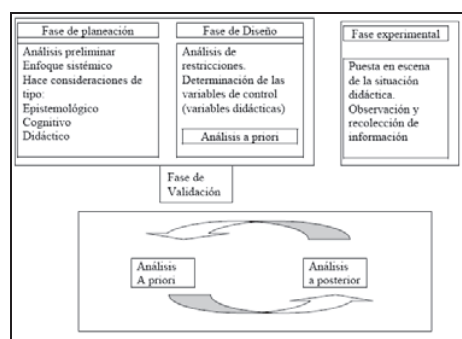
Fase de planeación

Análisis preliminar
Enfoque sistémico
Hace consideraciones de tipo:
Epistemológico
Cognitivo
Didáctico

Fase de Diseño

Análisis de restricciones.
Determinación de las variables de control (variables didácticas)

Análisis a priori

Fase experimental

Puesta en escena de la situación didáctica.
Observación y recolección de información

Fase de Validación

Análisis A priori

Análisis a posterior